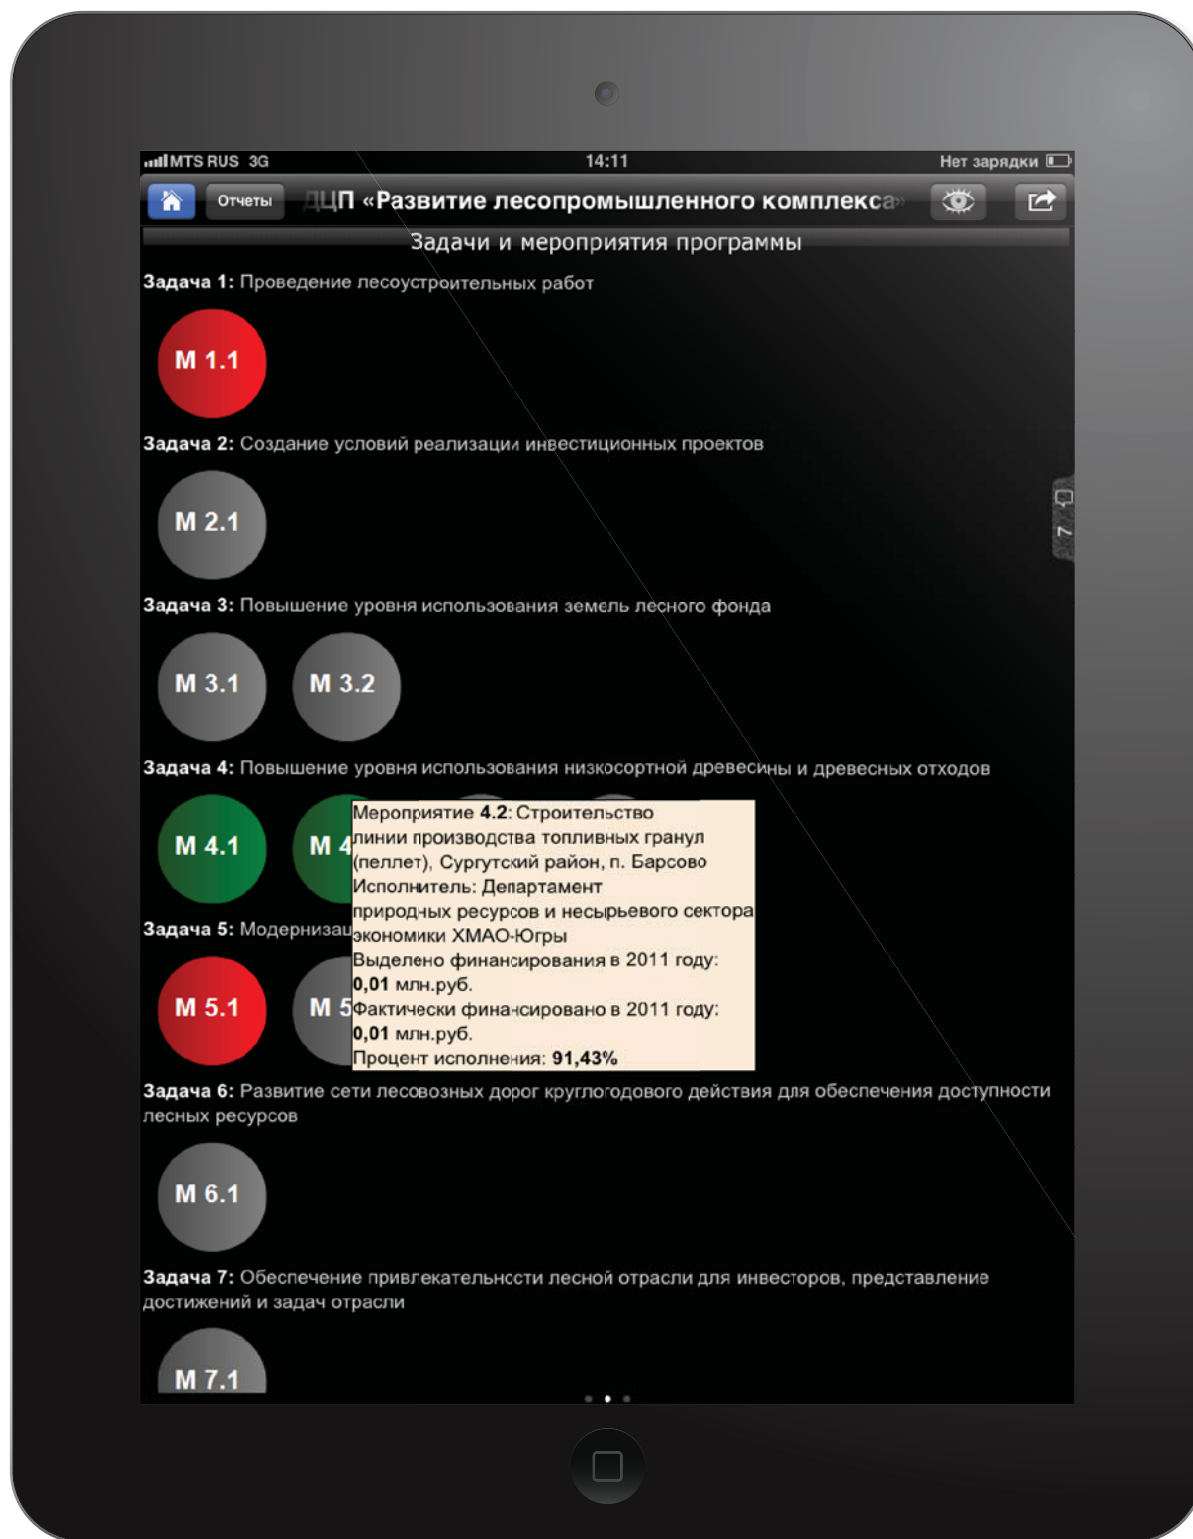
MTS RUS 3G 14:11 Нет зарядки

Отчеты ДЦП «Развитие лесопромышленного комплекса»

Задачи и мероприятия программы

Задача 1: Проведение лесоустроительных работ

М 1.1

Задача 2: Создание условий реализации инвестиционных проектов

М 2.1

Задача 3: Повышение уровня использования земель лесного фонда

М 3.1 М 3.2

Задача 4: Повышение уровня использования низкосортной древесины и древесных отходов

М 4.1 М 4

Мероприятие 4.2: Строительство линии производства топливных гранул (пеллет), Сургутский район, п. Барсово
Исполнитель: Департамент природных ресурсов и несырьевого сектора экономики ХМАО-Югры
Выделено финансирования в 2011 году: 0,01 млн.руб.
Фактически финансировано в 2011 году: 0,01 млн.руб.
Процент исполнения: 91,43%

Задача 5: Модернизац

М 5.1 М 5

Задача 6: Развитие сети лесовозных дорог круглогодового действия для обеспечения доступности лесных ресурсов

М 6.1

Задача 7: Обеспечение привлекательности лесной отрасли для инвесторов, представление достижений и задач отрасли

М 7.1